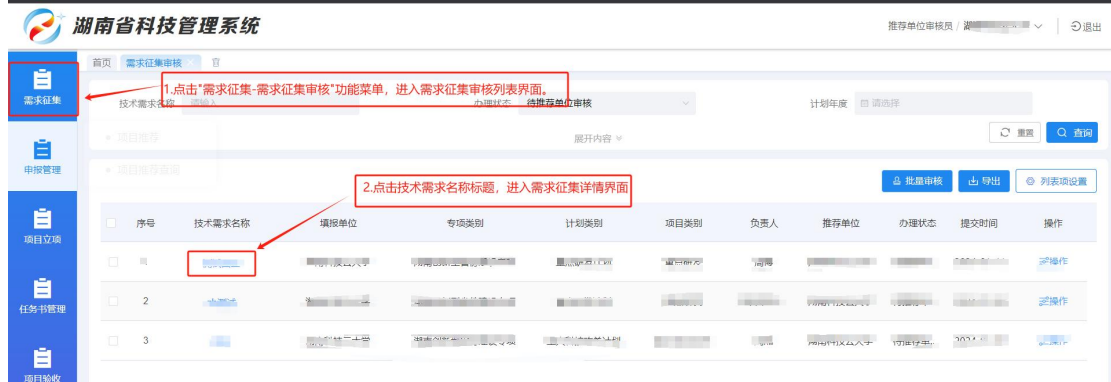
湖南省科技管理系统

推荐单位审核员 / 湖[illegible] ∨ 退出

需求征集

申报管理

项目立项

任务书管理

项目验收

首页 需求征集审核 ×

1.点击"需求征集-需求征集审核"功能菜单，进入需求征集审核列表界面。

技术需求名称 请输入

办理状态 待推荐单位审核

计划年度 请选择

项目推荐

项目推荐查阅

展开内容

重置 查询

2.点击技术需求名称标题，进入需求征集详情界面

批量审核 导出 列表项设置

| | 序号 | 技术需求名称 | 填报单位 | 专项类别 | 计划类别 | 项目类别 | 负责人 | 推荐单位 | 办理状态 | 提交时间 | 操作 |
|---|---|---|---|---|---|---|---|---|---|---|---|
| | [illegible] | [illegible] | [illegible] | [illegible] | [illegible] | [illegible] | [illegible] | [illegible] | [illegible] | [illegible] | 操作 |
| | 2 | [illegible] | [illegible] | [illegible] | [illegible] | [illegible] | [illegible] | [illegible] | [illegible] | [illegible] | 操作 |
| | 3 | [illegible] | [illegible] | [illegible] | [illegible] | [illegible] | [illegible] | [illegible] | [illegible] | 2024-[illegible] | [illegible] |